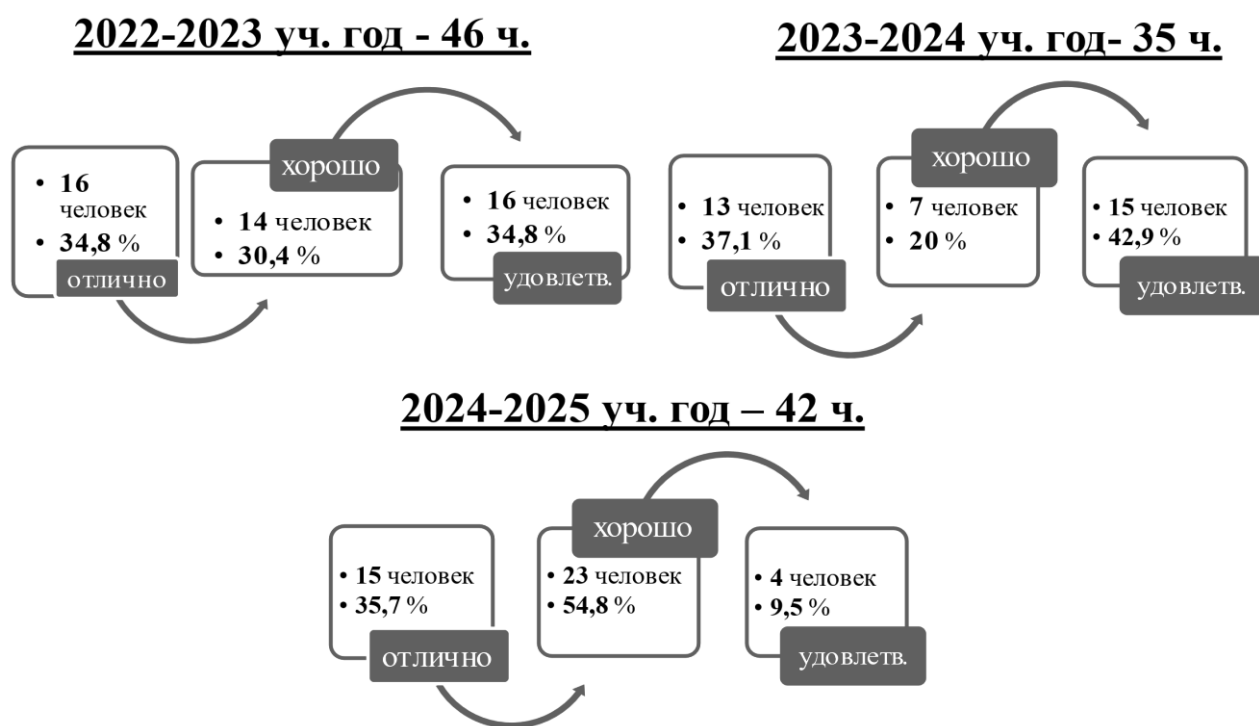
2022-2023 уч. год - 46 ч.

• 16 человек
• 34,8 %
отлично

хорошо
• 14 человек
• 30,4 %

• 16 человек
• 34,8 %
удовлетв.

2023-2024 уч. год- 35 ч.

• 13 человек
• 37,1 %
отлично

хорошо
• 7 человек
• 20 %

• 15 человек
• 42,9 %
удовлетв.

2024-2025 уч. год – 42 ч.

• 15 человек
• 35,7 %
отлично

хорошо
• 23 человек
• 54,8 %

• 4 человек
• 9,5 %
удовлетв.